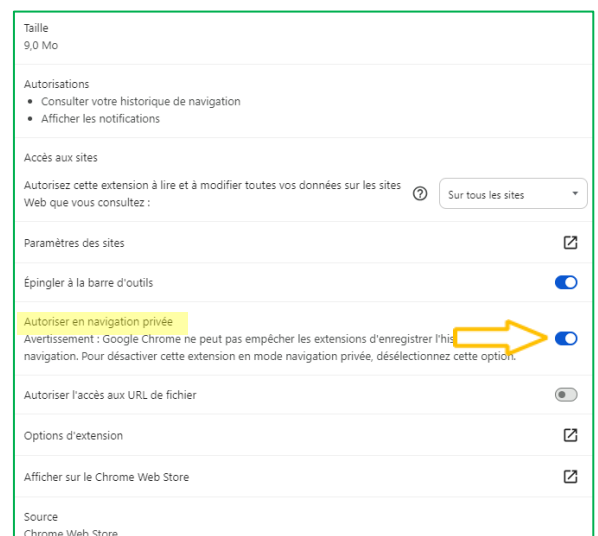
Taille
9,0 Mo

Autorisations
• Consulter votre historique de navigation
• Afficher les notifications

Accès aux sites

Autorisez cette extension à lire et à modifier toutes vos données sur les sites Web que vous consultez :

Sur tous les sites

Paramètres des sites

Épingler à la barre d'outils

Autoriser en navigation privée
Avertissement : Google Chrome ne peut pas empêcher les extensions d'enregistrer l'his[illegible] navigation. Pour désactiver cette extension en mode navigation privée, désélectionnez cette option.

Autoriser l'accès aux URL de fichier

Options d'extension

Afficher sur le Chrome Web Store

Source
Chrome Web Store